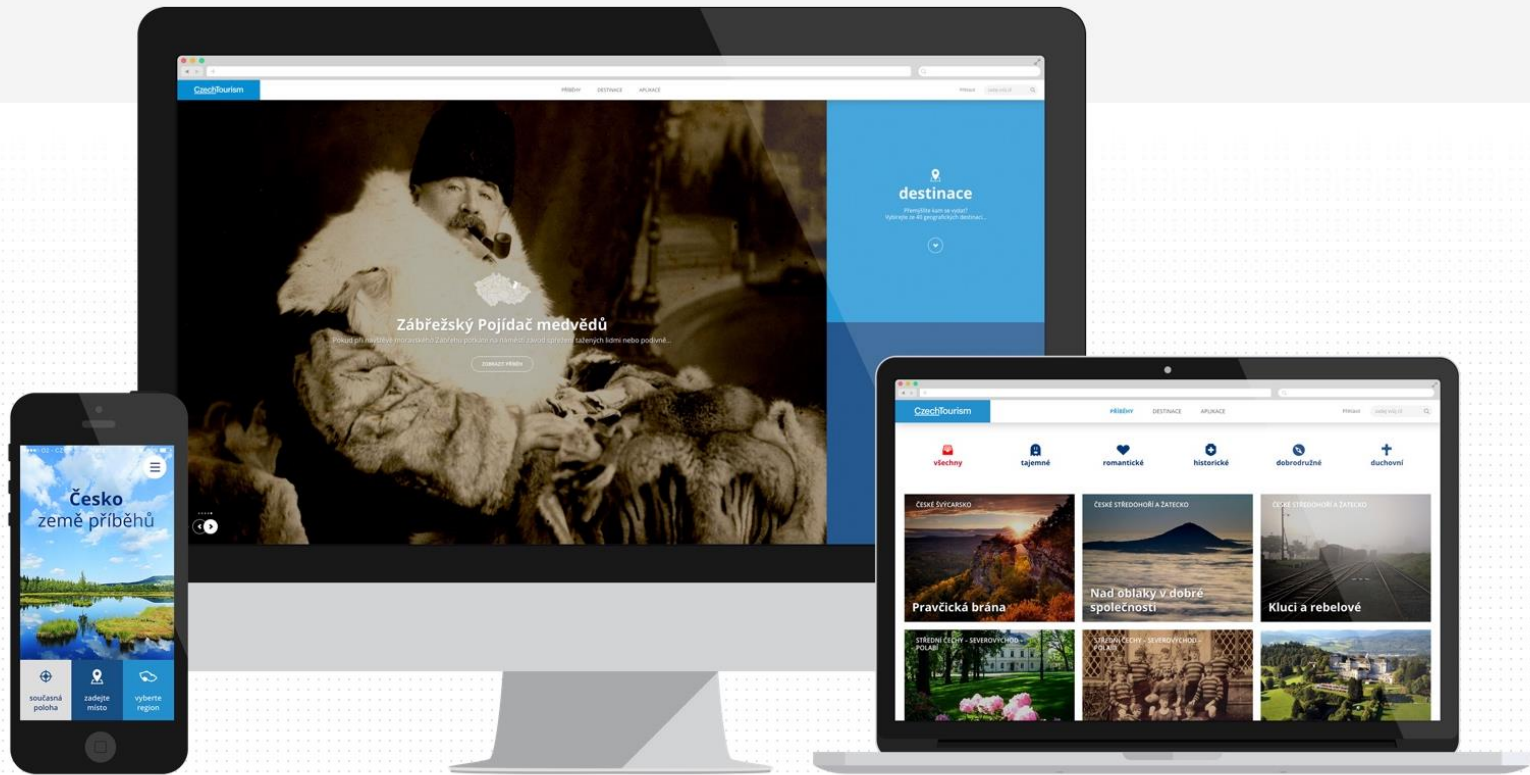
CzechTourism

PŘÍBĚHY DESTINACE APLIKACE

Přihlásit

destinace

Přemýšlíte kam se vydat?
Vyberte ze 40 geografických destinací...

Zábřežský Pojídač medvědů

Pokud při návštěvě moravského Zábřehu ponaře na náměstí zavud spřežení tažených lidmi nebo podivně...

ZOBRAZIT PŘÍBĚH

Česko
země příběhů

současná poloha

zadejte místo

vyberte region

CzechTourism

PŘÍBĚHY DESTINACE APLIKACE

Přihlásit

všechny

tajemné

romantické

historické

dobrodružné

duchovní

ČESKÉ ŠVÝCARSKO

Pravčická brána

ČESKÉ STŘEDOHOŘÍ A ŽATECKO

Nad oblaky v dobré společnosti

ČESKÉ STŘEDOHOŘÍ A ŽATECKO

Kluci a rebelové

STŘEDNÍ ČECHY - SEVEROVÝCHOD - POLABÍ

STŘEDNÍ ČECHY - SEVEROVÝCHOD - POLABÍ